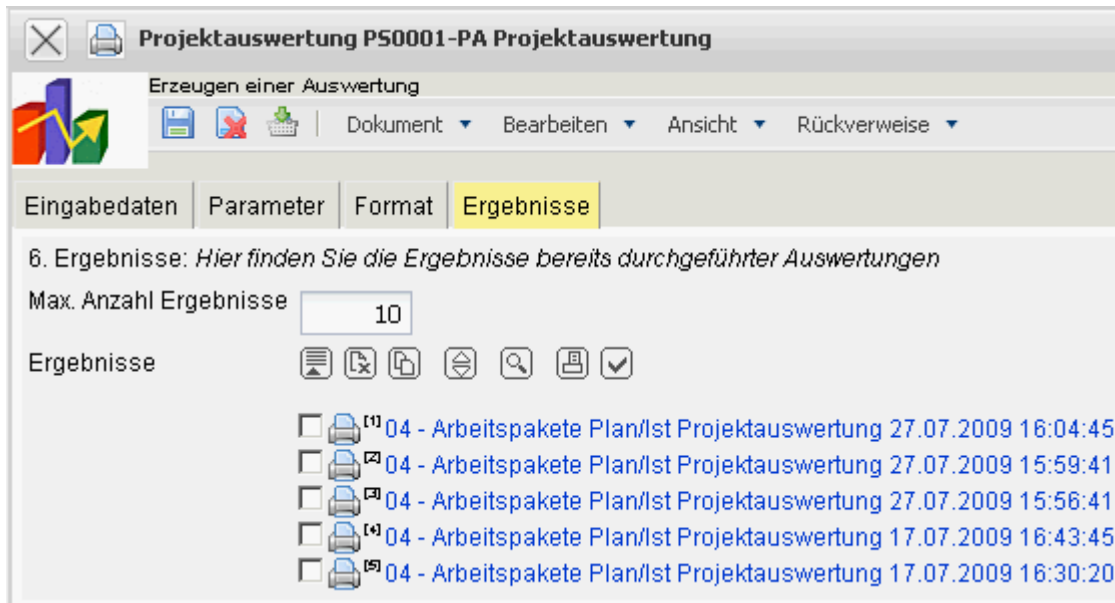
Projektauswertung PS0001-PA Projektauswertung

Erzeugen einer Auswertung

Dokument ▾ Bearbeiten ▾ Ansicht ▾ Rückverweise ▾

Eingabedaten | Parameter | Format | Ergebnisse

6. Ergebnisse: *Hier finden Sie die Ergebnisse bereits durchgeführter Auswertungen*

Max. Anzahl Ergebnisse 10

Ergebnisse

[1] 04 - Arbeitspakete Plan/Ist Projektauswertung 27.07.2009 16:04:45
[2] 04 - Arbeitspakete Plan/Ist Projektauswertung 27.07.2009 15:59:41
[3] 04 - Arbeitspakete Plan/Ist Projektauswertung 27.07.2009 15:56:41
[4] 04 - Arbeitspakete Plan/Ist Projektauswertung 17.07.2009 16:43:45
[5] 04 - Arbeitspakete Plan/Ist Projektauswertung 17.07.2009 16:30:20